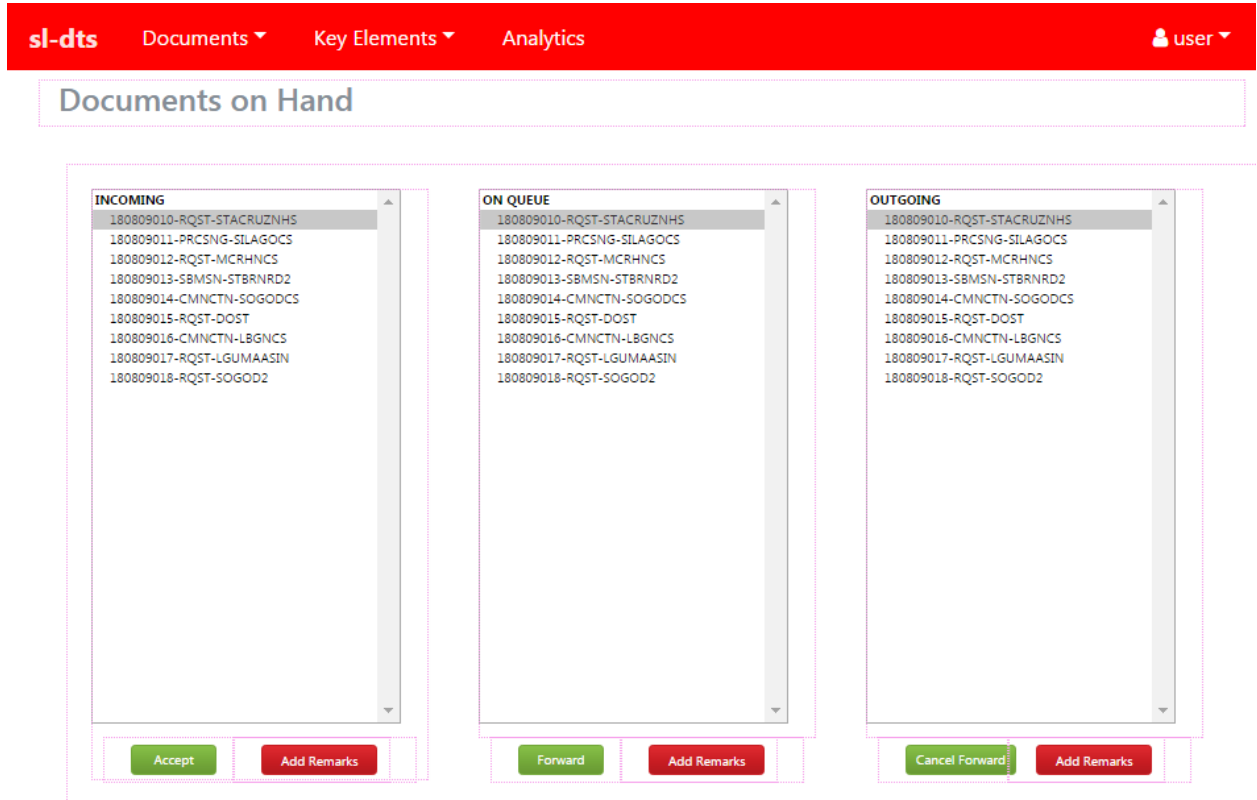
sl-dts Documents Key Elements Analytics user

Documents on Hand

INCOMING
180809010-RQST-STACRUZNHS
180809011-PRCSNG-SILAGOCS
180809012-RQST-MCRHNCS
180809013-SBMSN-STBRNRD2
180809014-CMNCTN-SOGODCS
180809015-RQST-DOST
180809016-CMNCTN-LBGNCS
180809017-RQST-LGUMAASIN
180809018-RQST-SOGOD2

Accept
Add Remarks

ON QUEUE
180809010-RQST-STACRUZNHS
180809011-PRCSNG-SILAGOCS
180809012-RQST-MCRHNCS
180809013-SBMSN-STBRNRD2
180809014-CMNCTN-SOGODCS
180809015-RQST-DOST
180809016-CMNCTN-LBGNCS
180809017-RQST-LGUMAASIN
180809018-RQST-SOGOD2

Forward
Add Remarks

OUTGOING
180809010-RQST-STACRUZNHS
180809011-PRCSNG-SILAGOCS
180809012-RQST-MCRHNCS
180809013-SBMSN-STBRNRD2
180809014-CMNCTN-SOGODCS
180809015-RQST-DOST
180809016-CMNCTN-LBGNCS
180809017-RQST-LGUMAASIN
180809018-RQST-SOGOD2

Cancel Forward
Add Remarks